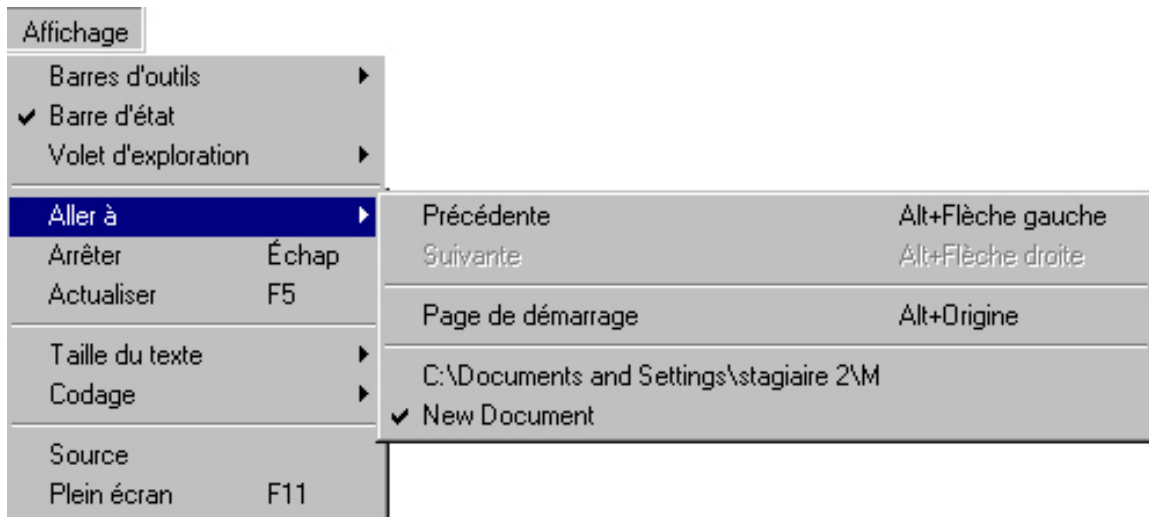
Affichage

Barres d'outils
✔ Barre d'état
Volet d'exploration

Aller à
Arrêter Échap
Actualiser F5

Taille du texte
Codage

Source
Plein écran F11

Précédente Alt+Flèche gauche
Suivante Alt+Flèche droite

Page de démarrage Alt+Origine

C:\Documents and Settings\stagiaire 2\M
✔ New Document